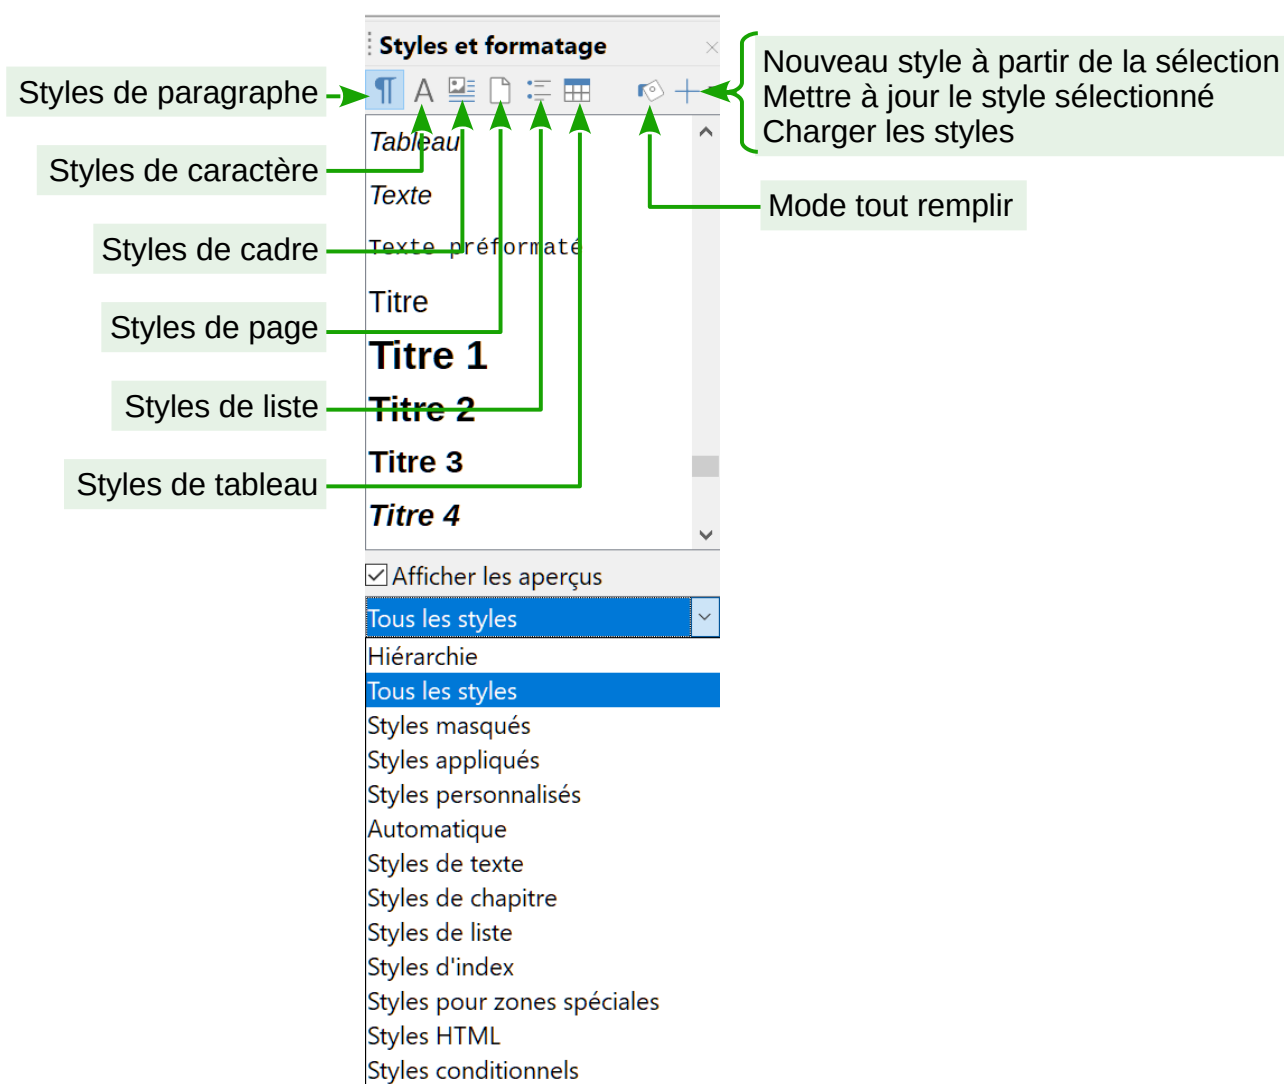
Styles et formatage

Styles de paragraphe

Styles de caractère

Styles de cadre

Styles de page

Styles de liste

Styles de tableau

Nouveau style à partir de la sélection
Mettre à jour le style sélectionné
Charger les styles

Mode tout remplir

Tableau

Texte

Texte préformaté

Titre

Titre 1

Titre 2

Titre 3

Titre 4

Afficher les aperçus

Tous les styles

Hiérarchie
Tous les styles
Styles masqués
Styles appliqués
Styles personnalisés
Automatique
Styles de texte
Styles de chapitre
Styles de liste
Styles d'index
Styles pour zones spéciales
Styles HTML
Styles conditionnels